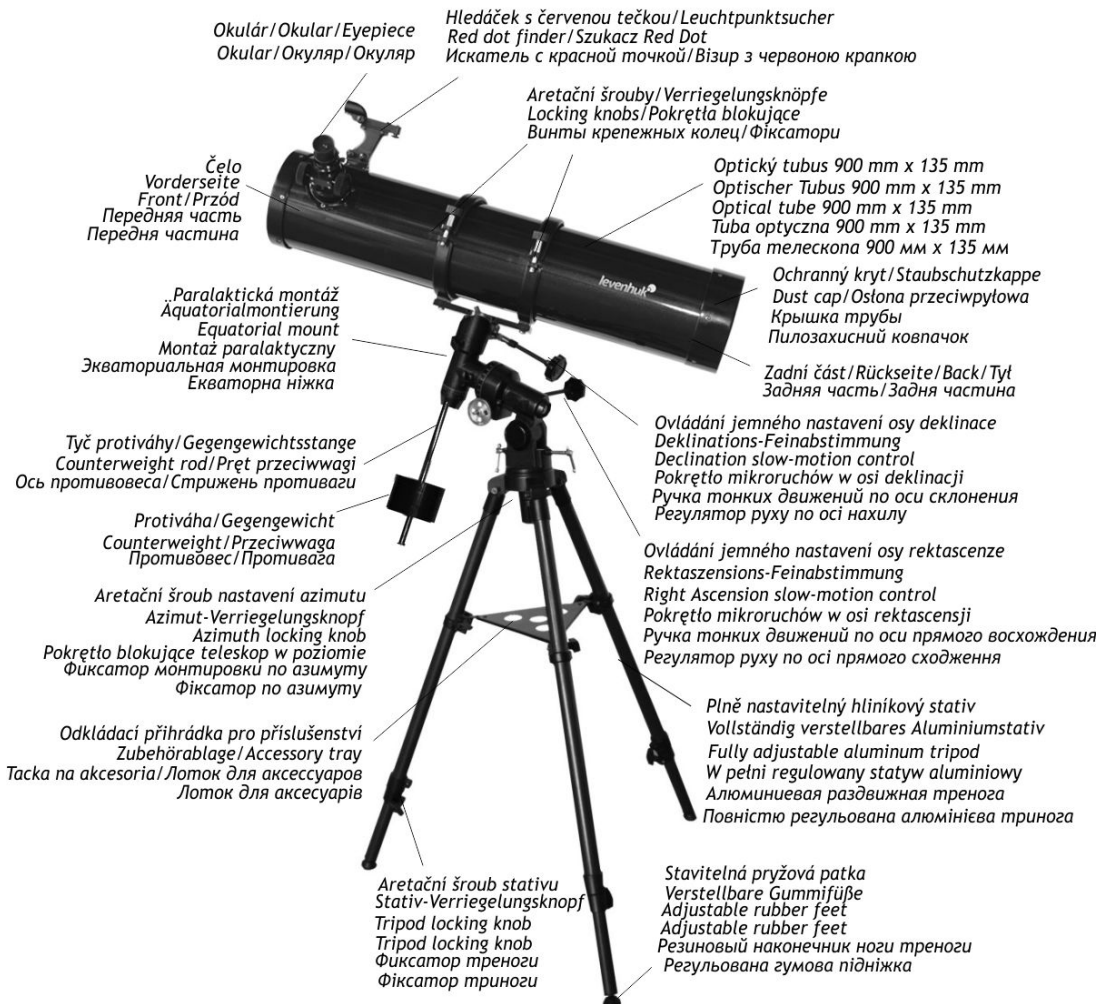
Okulár/Okular/Eyepiece
Okular/Окуляр/Окуляр

Hledáček s červenou tečkou/Leuchtpunktsucher
Red dot finder/Szukacz Red Dot
Искатель с красной точкой/Візир з червоною крапкою

Aretační šrouby/Verriegelungsknöpfe
Locking knobs/Pokrętła blokujące
Винты крепежных колец/Фіксатори

Čelo
Vorderseite
Front/Przód
Передняя часть
Передня частина

Optický tubus 900 mm x 135 mm
Optischer Tubus 900 mm x 135 mm
Optical tube 900 mm x 135 mm
Tuba optyczna 900 mm x 135 mm
Труба телескопа 900 мм х 135 мм

levenhuk

Ochranný kryt/Staubschutzkappe
Dust cap/Osłona przeciwpyłowa
Крышка трубы
Пилозахисний ковпачок

Paralaktická montáž
Äquatorialmontierung
Equatorial mount
Montaż paralaktyczny
Экваториальная монтировка
Екваторна ніжка

Zadní část/Rückseite/Back/Tył
Задняя часть/Задня частина

Ovládání jemného nastavení osy deklinace
Deklinations-Feinabstimmung
Declination slow-motion control
Pokrętło mikroruchów w osi deklinacji
Ручка тонких движений по оси склонения
Регулятор руху по осі нахилу

Tyč protiváhy/Gegengewichtsstange
Counterweight rod/Pręt przeciwwagi
Ось противовеса/Стрижень противаги

Protiváha/Gegengewicht
Counterweight/Przeciwwaga
Противовес/Противага

Ovládání jemného nastavení osy rektascenze
Rektaszensions-Feinabstimmung
Right Ascension slow-motion control
Pokrętło mikroruchów w osi rektascensji
Ручка тонких движений по оси прямого восхождения
Регулятор руху по осі прямого сходження

Aretační šroub nastavení azimutu
Azimut-Verriegelungsknopf
Azimuth locking knob
Pokrętło blokujące teleskop w poziomie
Фиксатор монтировки по азимуту
Фіксатор по азимуту

Plně nastavitelný hliníkový stativ
Vollständig verstellbares Aluminiumstativ
Fully adjustable aluminum tripod
W pełni regulowany statyw aluminiowy
Алюминиевая раздвижная тренога
Повністю регульована алюмінієва тринога

Odkládací přihrádka pro příslušenství
Zubehörablage/Accessory tray
Tacka na akcesoria/Лоток для аксессуаров
Лоток для аксесуарів

Aretační šroub stativu
Stativ-Verriegelungsknopf
Tripod locking knob
Tripod locking knob
Фиксатор треноги
Фіксатор триноги

Stavitelná pryžová patka
Verstellbare Gummifüße
Adjustable rubber feet
Adjustable rubber feet
Резиновый наконечник ноги треноги
Регульована гумова підніжка